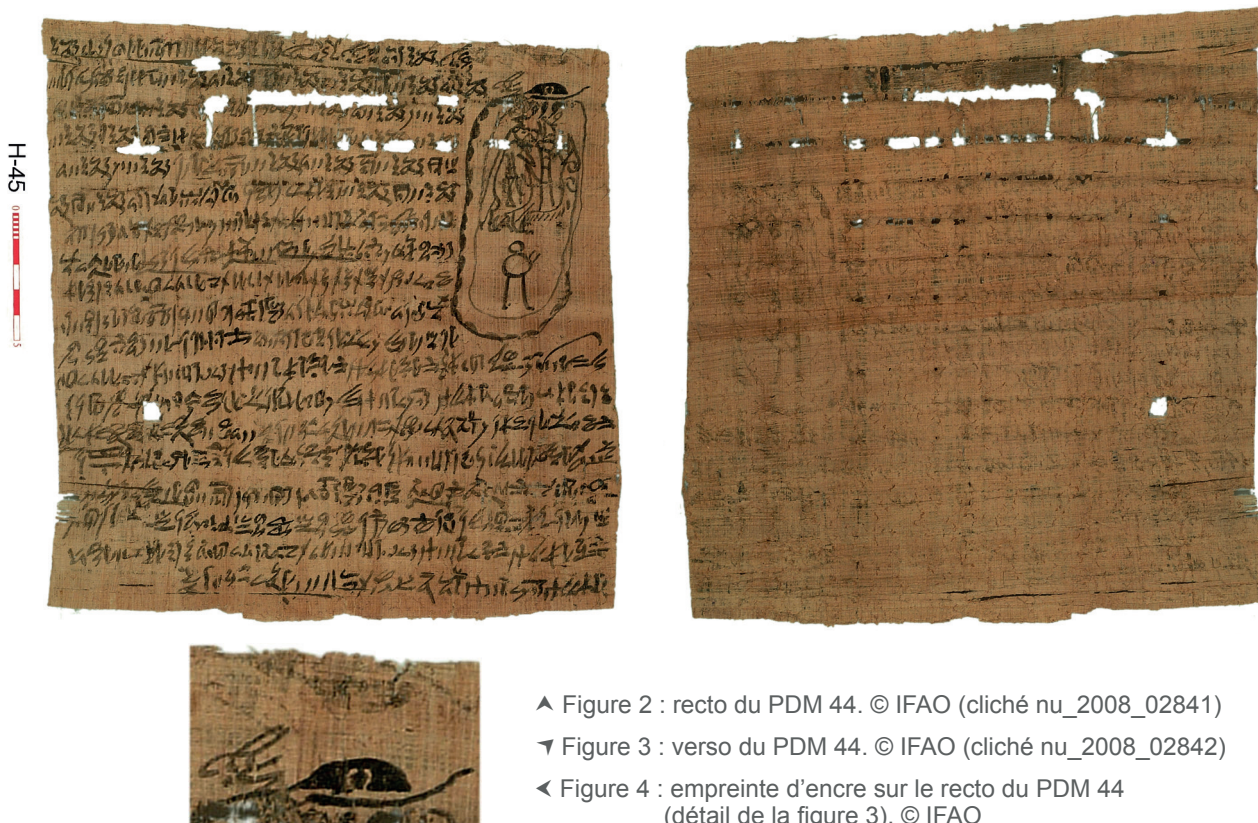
H-45

Figure 2 : recto du PDM 44. © IFAO (cliché nu_2008_02841)

Figure 3 : verso du PDM 44. © IFAO (cliché nu_2008_02842)

Figure 4 : empreinte d’encre sur le recto du PDM 44 (détail de la figure 3). © IFAO